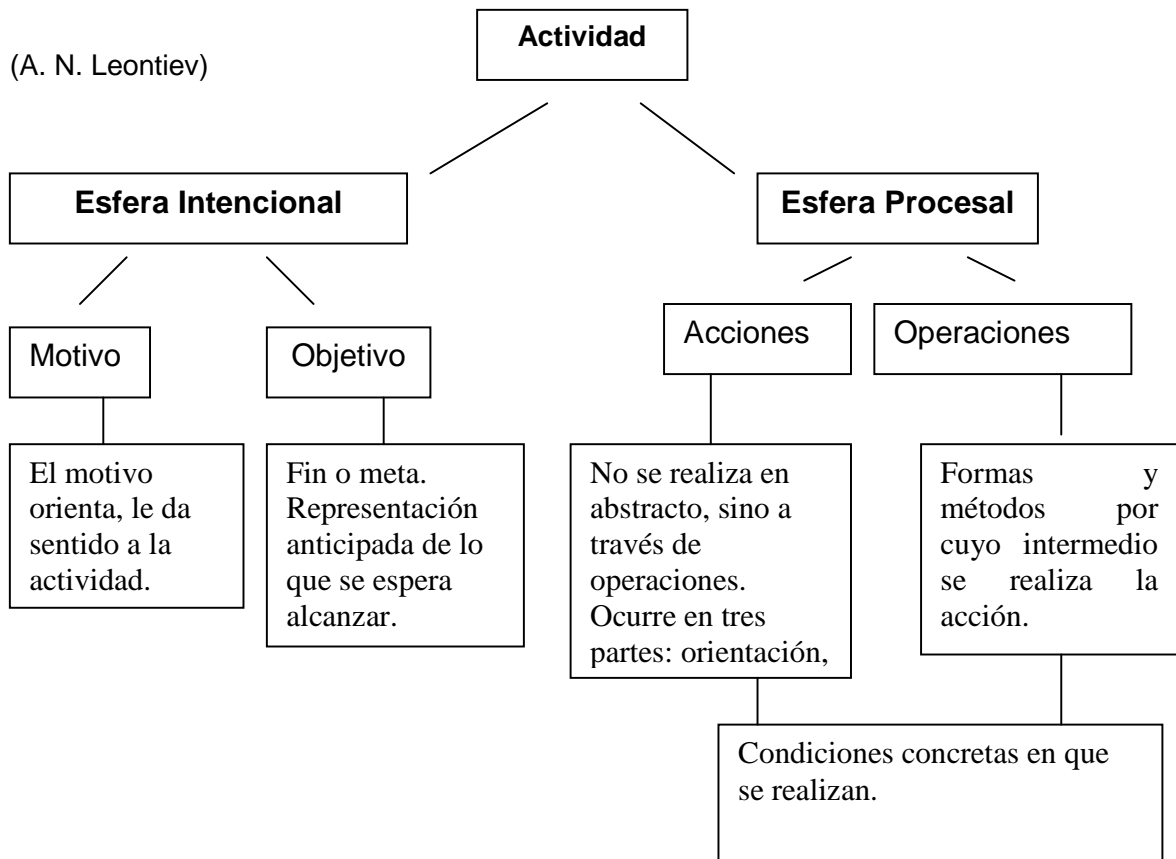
(A. N. Leontiev)

Actividad

Esfera Intencional

Esfera Procesal

Motivo

Objetivo

Acciones

Operaciones

El motivo orienta, le da sentido a la actividad.

Fin o meta. Representación anticipada de lo que se espera alcanzar.

No se realiza en abstracto, sino a través de operaciones. Ocurre en tres partes: orientación,

Formas y métodos por cuyo intermedio se realiza la acción.

Condiciones concretas en que se realizan.